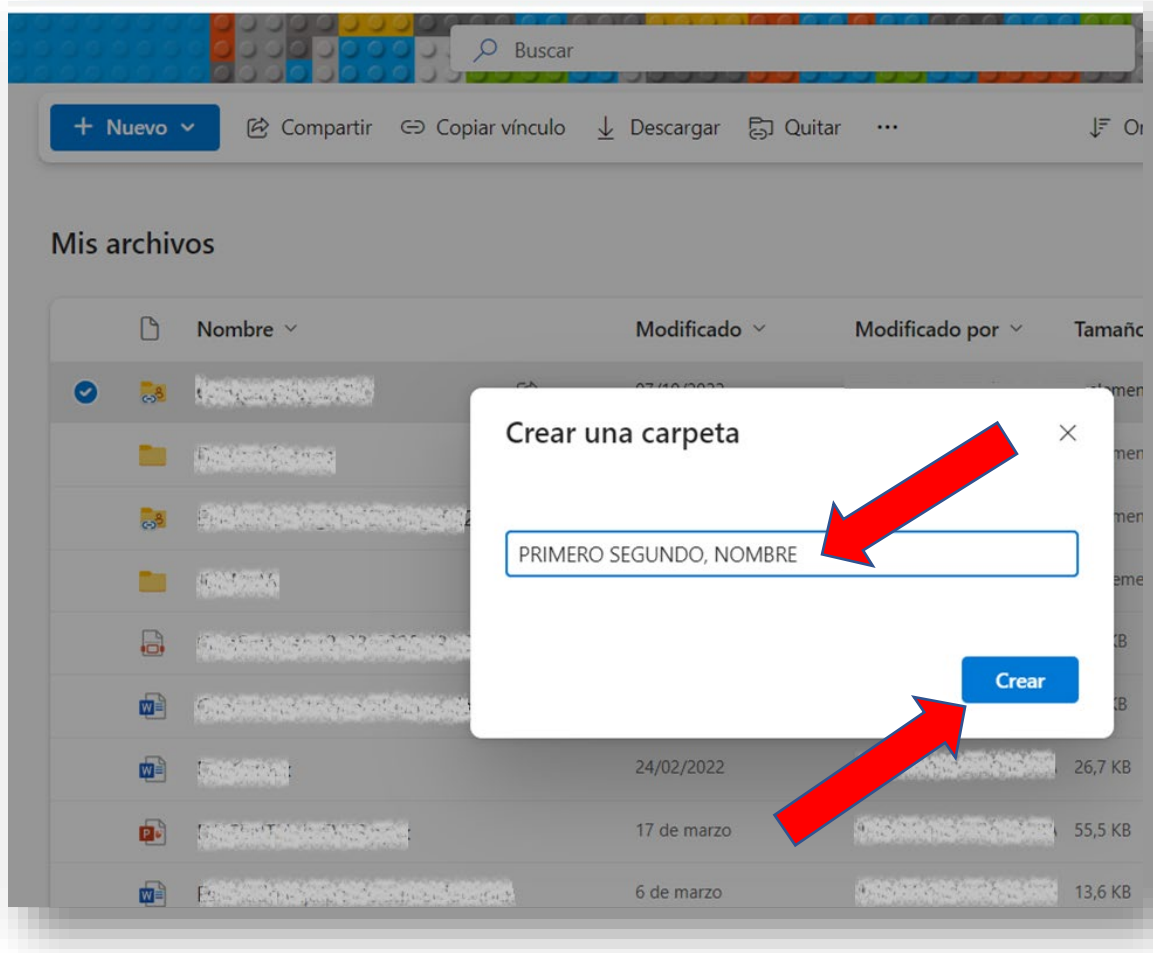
Buscar

+ Nuevo

Compartir

Copiar vínculo

Descargar

Quitar

...

Or

Mis archivos

| | Nombre | Modificado | Modificado por | Tamaño |
|---|---|---|---|---|
| | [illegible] | 07/10/2022 | | elemen |
| | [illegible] | | | elemen |
| | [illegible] | | | elemen |
| | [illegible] | | | eleme |
| | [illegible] | | | KB |
| | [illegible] | | | KB |
| | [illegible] | 24/02/2022 | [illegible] | 26,7 KB |
| | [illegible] | 17 de marzo | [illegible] | 55,5 KB |
| | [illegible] | 6 de marzo | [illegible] | 13,6 KB |

Crear una carpeta

PRIMERO SEGUNDO, NOMBRE

Crear